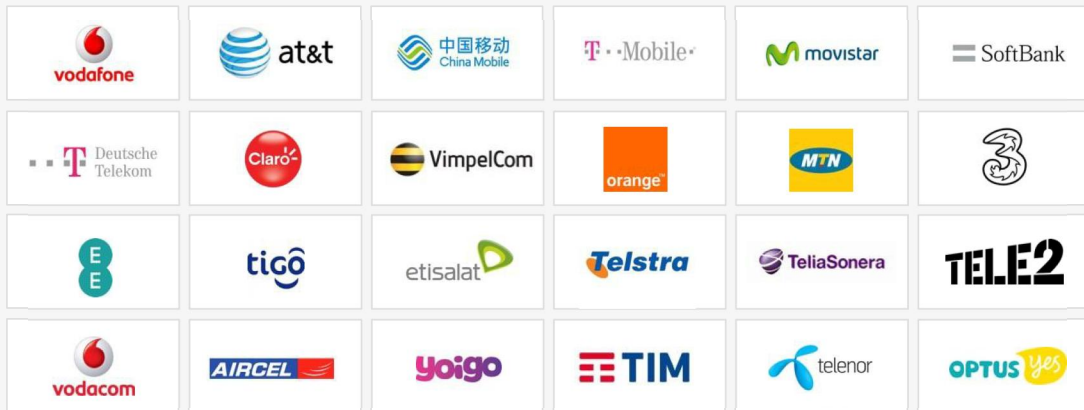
vodafone

at&t

中国移动
China Mobile

T··Mobile·

movistar

SoftBank

Deutsche Telekom

Claro

VimpelCom

orange

MTN

3

EE

tigo

etisalat

Telstra

TeliaSonera

TELE2

vodacom

AIRCEL

yoigo

TIM

telenor

OPTUS yes